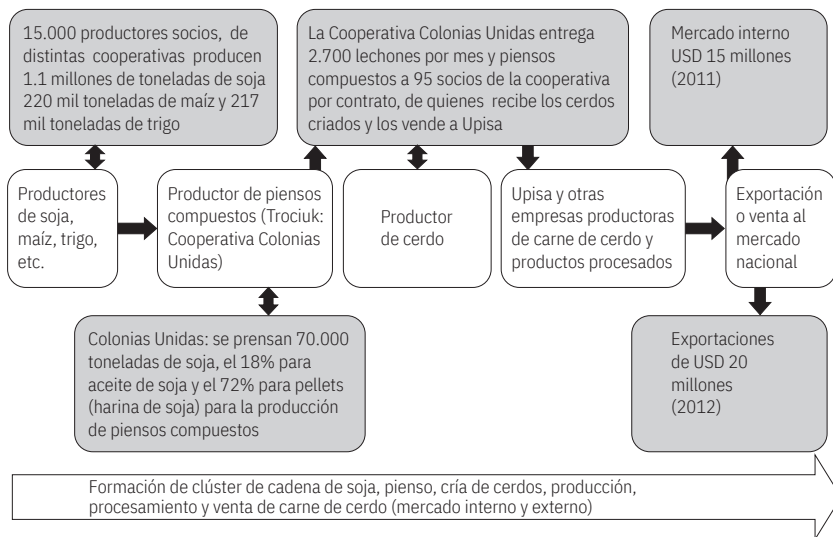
15.000 productores socios, de distintas cooperativas producen 1.1 millones de toneladas de soja 220 mil toneladas de maíz y 217 mil toneladas de trigo

La Cooperativa Colonias Unidas entrega 2.700 lechones por mes y piensos compuestos a 95 socios de la cooperativa por contrato, de quienes recibe los cerdos criados y los vende a Upisa

Mercado interno USD 15 millones (2011)

Productores de soja, maíz, trigo, etc.

Productor de piensos compuestos (Trociuk: Cooperativa Colonias Unidas)

Productor de cerdo

Upisa y otras empresas productoras de carne de cerdo y productos procesados

Exportación o venta al mercado nacional

Colonias Unidas: se prensan 70.000 toneladas de soja, el 18% para aceite de soja y el 72% para pellets (harina de soja) para la producción de piensos compuestos

Exportaciones de USD 20 millones (2012)

Formación de clúster de cadena de soja, pienso, cría de cerdos, producción, procesamiento y venta de carne de cerdo (mercado interno y externo)